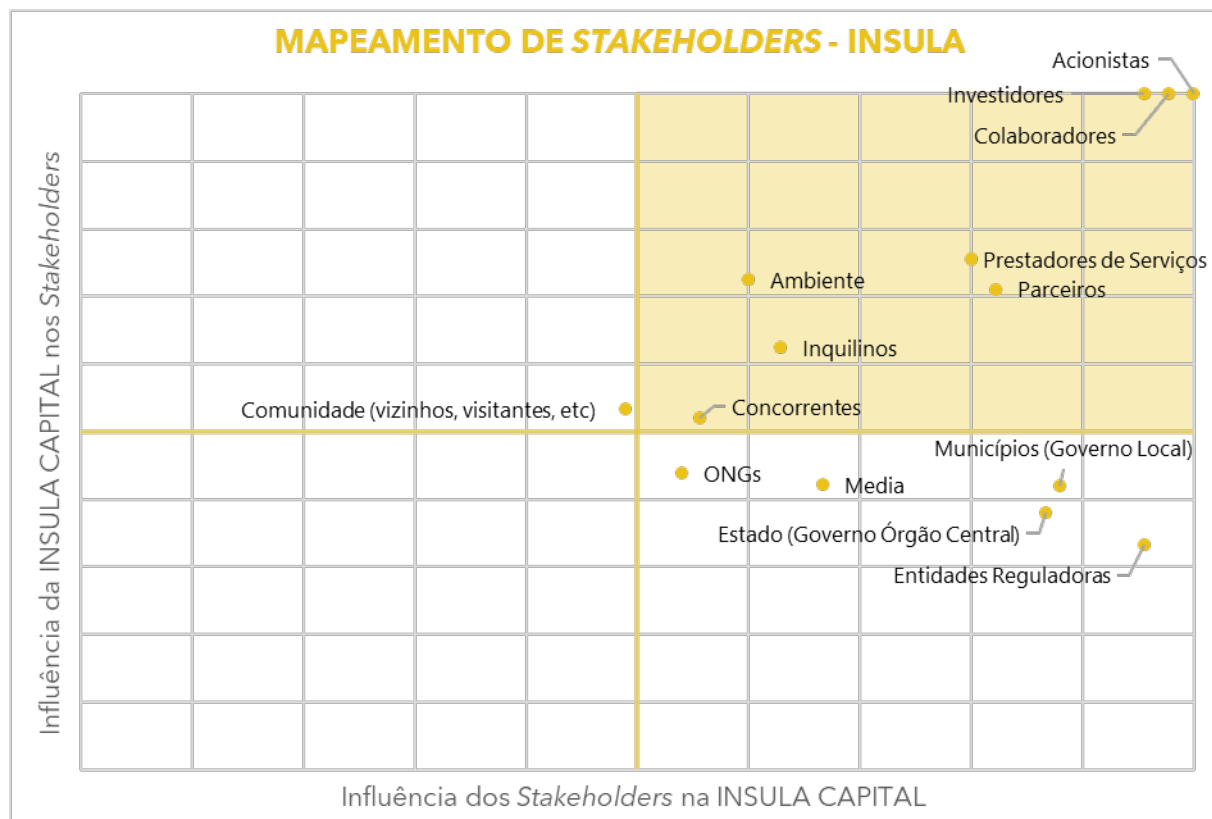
MAPEAMENTO DE STAKEHOLDERS - INSULA

Acionistas
Investidores
Colaboradores
Prestadores de Serviços
Ambiente
Parceiros
Inquilinos
Comunidade (vizinhos, visitantes, etc)
Concorrentes
Municípios (Governo Local)
ONGs
Media
Estado (Governo Órgão Central)
Entidades Reguladoras

Influência da INSULA CAPITAL nos Stakeholders

Influência dos Stakeholders na INSULA CAPITAL